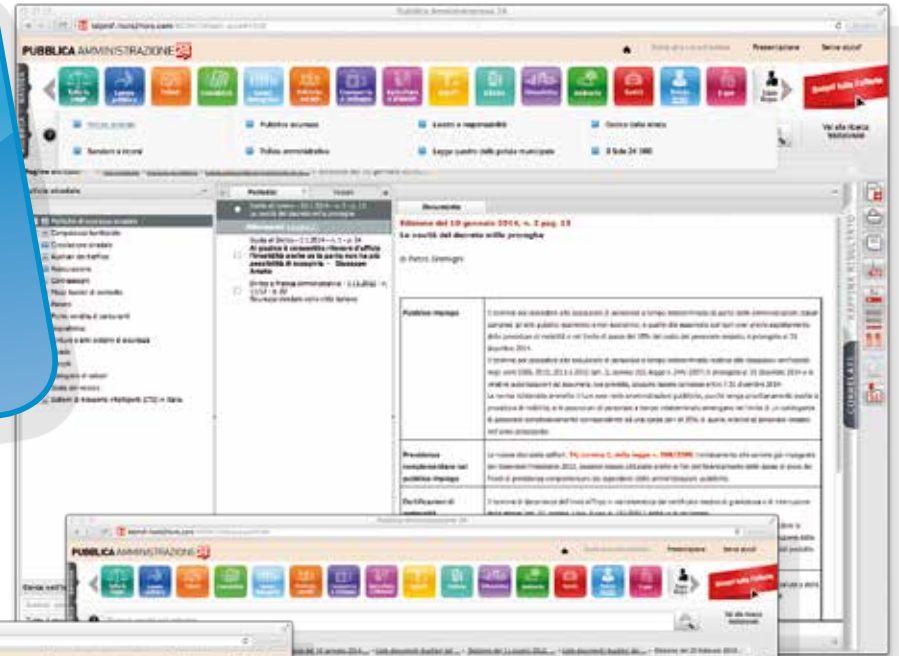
Pubblica Amministrazione 24

PUBBLICA AMMINISTRAZIONE 24

Presentazione

Scopri tutte l'offerte

Vai alla ricerca

Edizione del 10 gennaio 2014, n. 2 pag. 13

Le novità del decreto mille proroghe

Pubblico impiego

Previdenza complementare nel pubblico impiego

Certificazioni di

Documento

PUBBLICA AMMINISTRAZIONE 24

Presentazione

Scopri tutte l'offerte

Vai alla ricerca